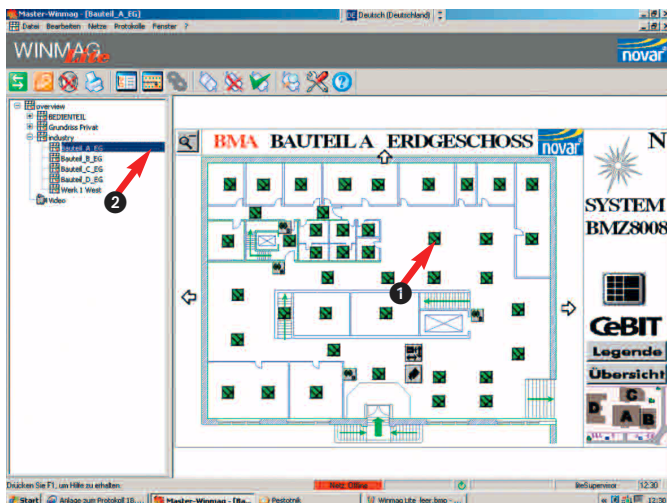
Master-Winmag - [Bauteil_A_EG]
Deutsch (Deutschland)
Datei Bearbeiten Netze Protokolle Fenster ?
WINMAG Lite
novar
overview
BEDIENTEIL
Grundriss Privat
industry
Bauteil_A_EG
Bauteil_B_EG
Bauteil_C_EG
Bauteil_D_EG
Werk 1 West
Video
2
BMA BAUTEIL A ERDGESCHOSS
novar
1
N
SYSTEM
BMZ8008
CeBIT
Legende
Übersicht
C
D
A
B
Drücken Sie F1, um Hilfe zu erhalten.
Netz Offline
liteSupervisor
12:30
Start
Anlage zum Protokoll 16...
Master-Winmag - [Ba...
Pestotnik
Winmag Lite leer.bmp - ...
12:30